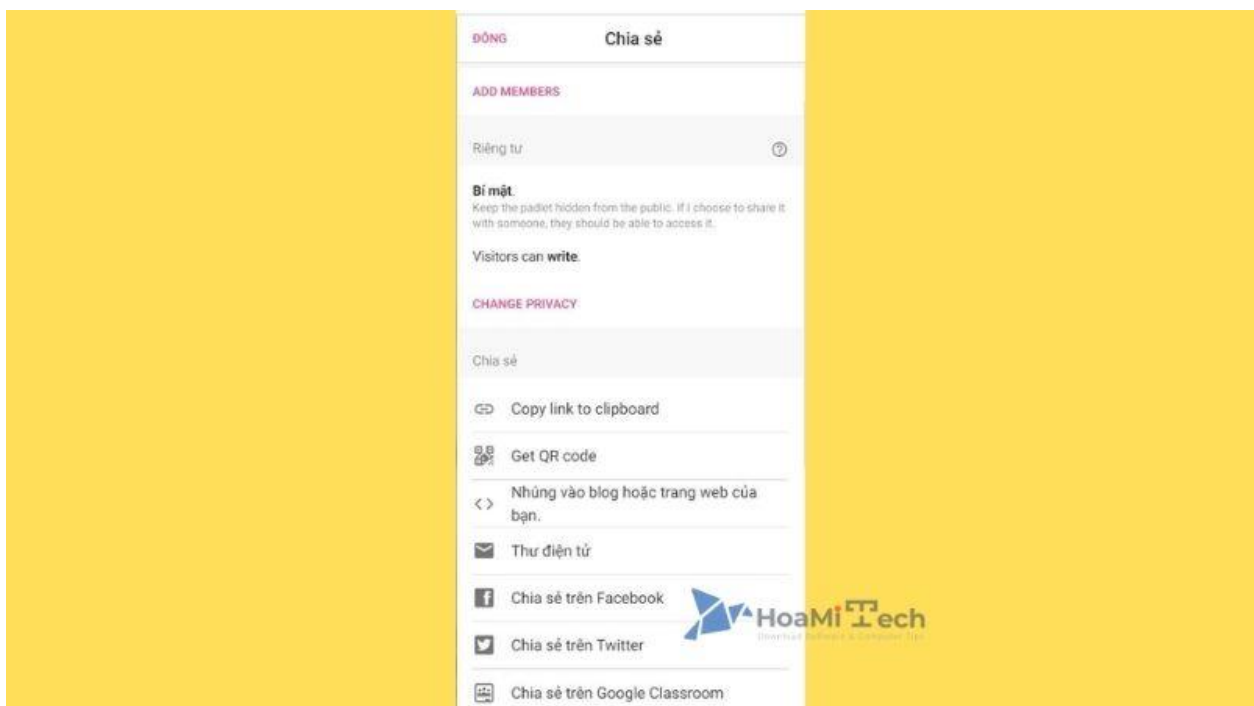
ĐÓNG

Chia sẻ

ADD MEMBERS

Riêng tư

Bí mật.
Keep the padlet hidden from the public. If I choose to share it with someone, they should be able to access it.

Visitors can write.

CHANGE PRIVACY

Chia sẻ

Copy link to clipboard

Get QR code

Nhúng vào blog hoặc trang web của bạn.

Thư điện tử

Chia sẻ trên Facebook

Chia sẻ trên Twitter

Chia sẻ trên Google Classroom

HoaMi Tech
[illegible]